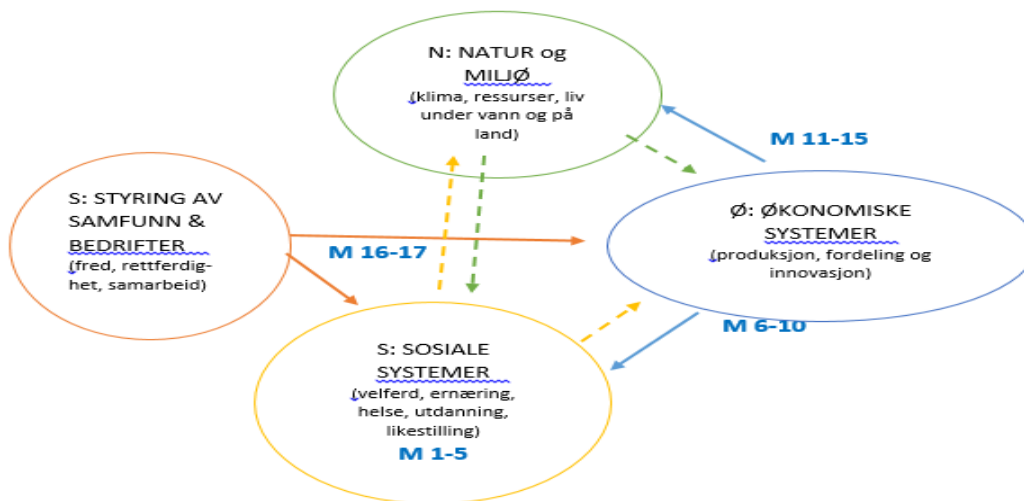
N: NATUR og MILJØ
(klima, ressurser, liv under vann og på land)

M 11-15

S: STYRING AV SAMFUNN & BEDRIFTER
(fred, rettferdighet, samarbeid)

M 16-17

Ø: ØKONOMISKE SYSTEMER
(produksjon, fordeling og innovasjon)

M 6-10

S: SOSIALE SYSTEMER
(velferd, ernæring, helse, utdanning, likestilling)
M 1-5